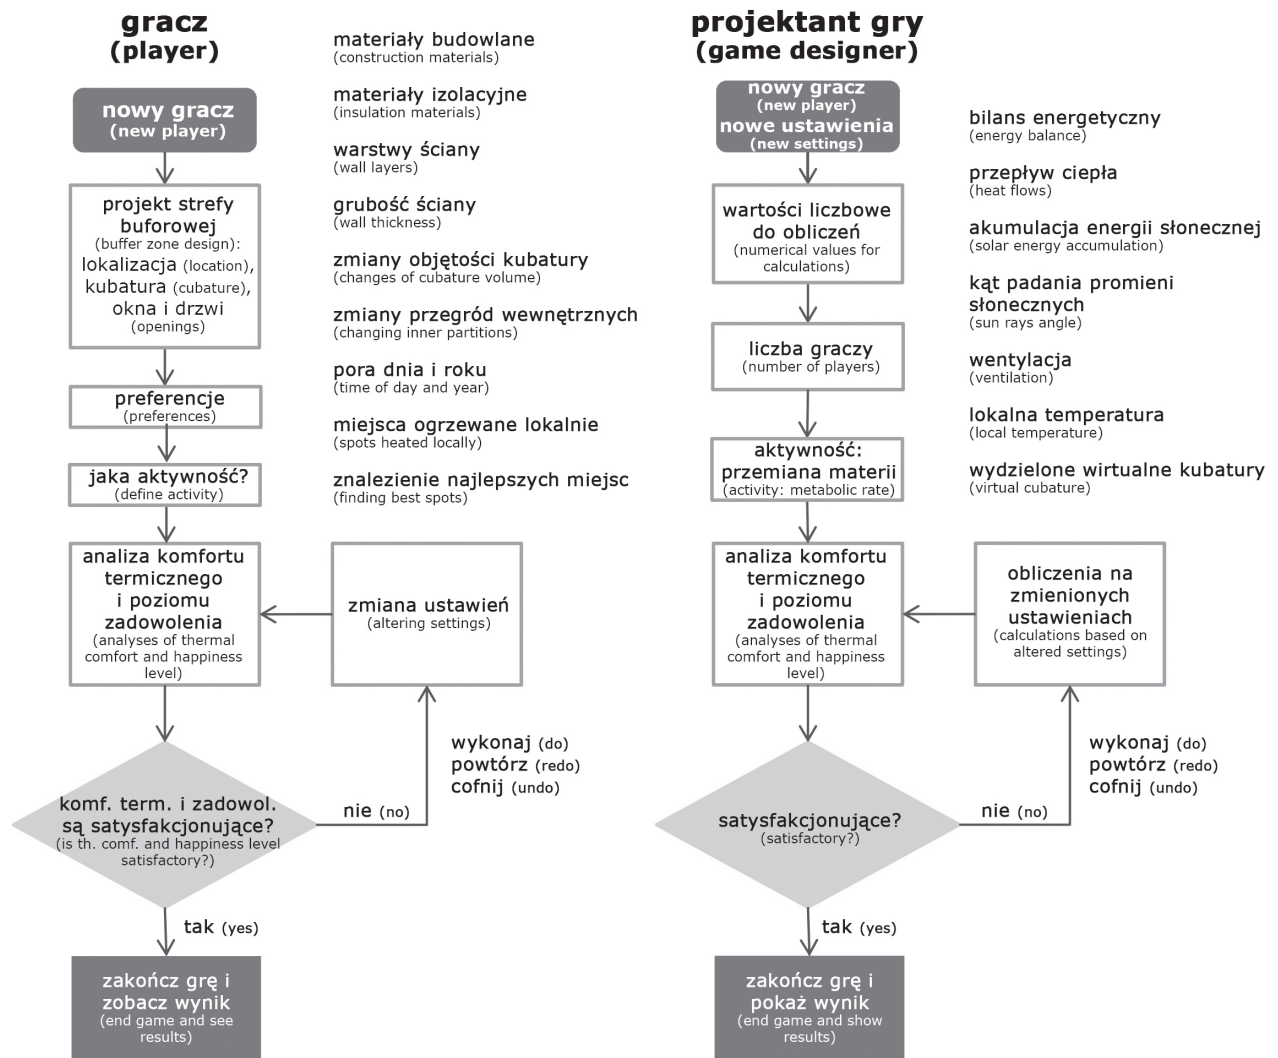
gracz
(player)

nowy gracz
(new player)

projekt strefy buforowej
(buffer zone design):
lokalizacja (location),
kubatura (cubature),
okna i drzwi
(openings)

preferencje
(preferences)

jaka aktywność?
(define activity)

analiza komfortu termicznego i poziomu zadowolenia
(analyses of thermal comfort and happiness level)

zmiana ustawień
(altering settings)

wykonaj (do)
powtórz (redo)
cofnij (undo)

komf. term. i zadowol. są satysfakcjonujące?
(is th. comf. and happiness level satisfactory?)

nie (no)

tak (yes)

zakończ grę i zobacz wynik
(end game and see results)

materiały budowlane
(construction materials)

materiały izolacyjne
(insulation materials)

warstwy ściany
(wall layers)

grubość ściany
(wall thickness)

zmiany objętości kubatury
(changes of cubature volume)

zmiany przegród wewnętrznych
(changing inner partitions)

pora dnia i roku
(time of day and year)

miejsca ogrzewane lokalnie
(spots heated locally)

znalezienie najlepszych miejsc
(finding best spots)

projektant gry
(game designer)

nowy gracz
(new player)
nowe ustawienia
(new settings)

wartości liczbowe do obliczeń
(numerical values for calculations)

liczba graczy
(number of players)

aktywność: przemiana materii
(activity: metabolic rate)

analiza komfortu termicznego i poziomu zadowolenia
(analyses of thermal comfort and happiness level)

obliczenia na zmienionych ustawieniach
(calculations based on altered settings)

wykonaj (do)
powtórz (redo)
cofnij (undo)

satysfakcjonujące?
(satisfactory?)

nie (no)

tak (yes)

zakończ grę i pokaż wynik
(end game and show results)

bilans energetyczny
(energy balance)

przepływ ciepła
(heat flows)

akumulacja energii słonecznej
(solar energy accumulation)

kąt padania promieni słonecznych
(sun rays angle)

wentylacja
(ventilation)

lokalna temperatura
(local temperature)

wydzielone wirtualne kubatury
(virtual cubature)